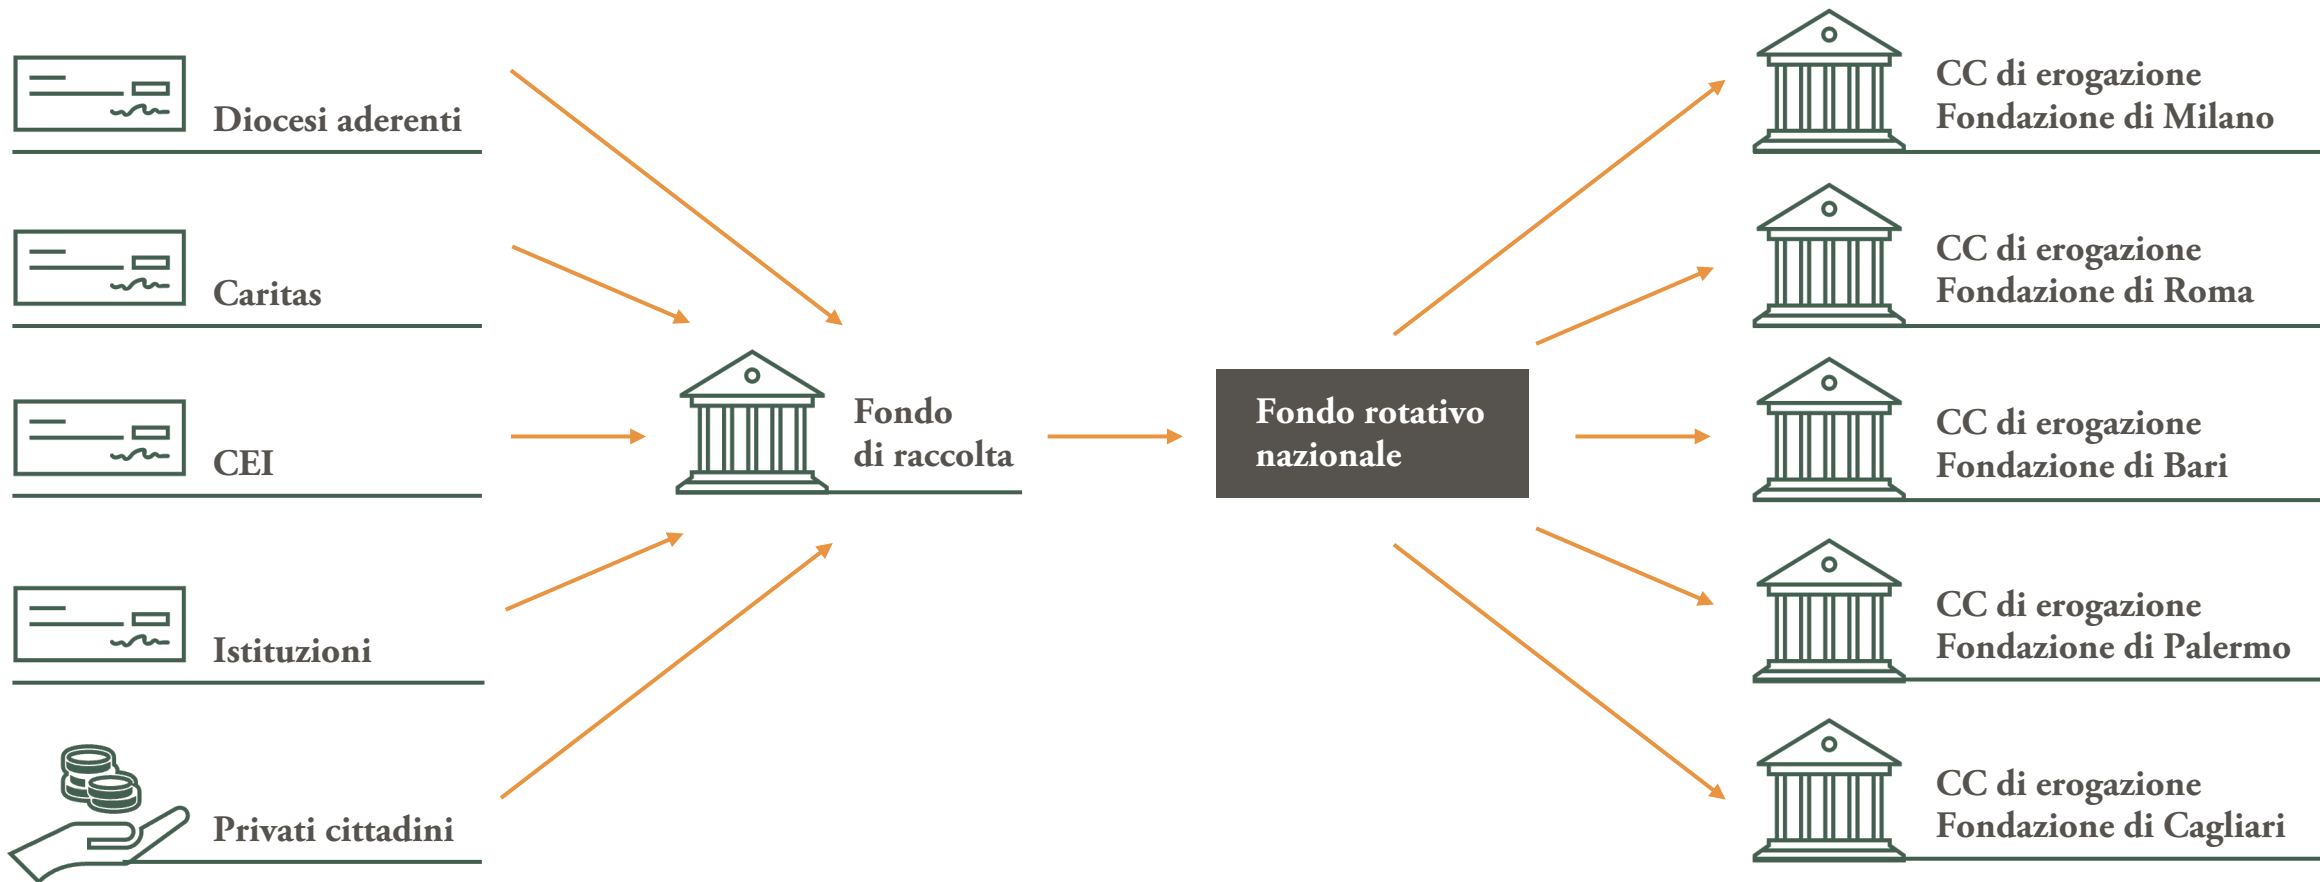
Diocesi aderenti

Caritas

CEI

Istituzioni

Privati cittadini

Fondo
di raccolta

Fondo rotativo
nazionale

CC di erogazione
Fondazione di Milano

CC di erogazione
Fondazione di Roma

CC di erogazione
Fondazione di Bari

CC di erogazione
Fondazione di Palermo

CC di erogazione
Fondazione di Cagliari